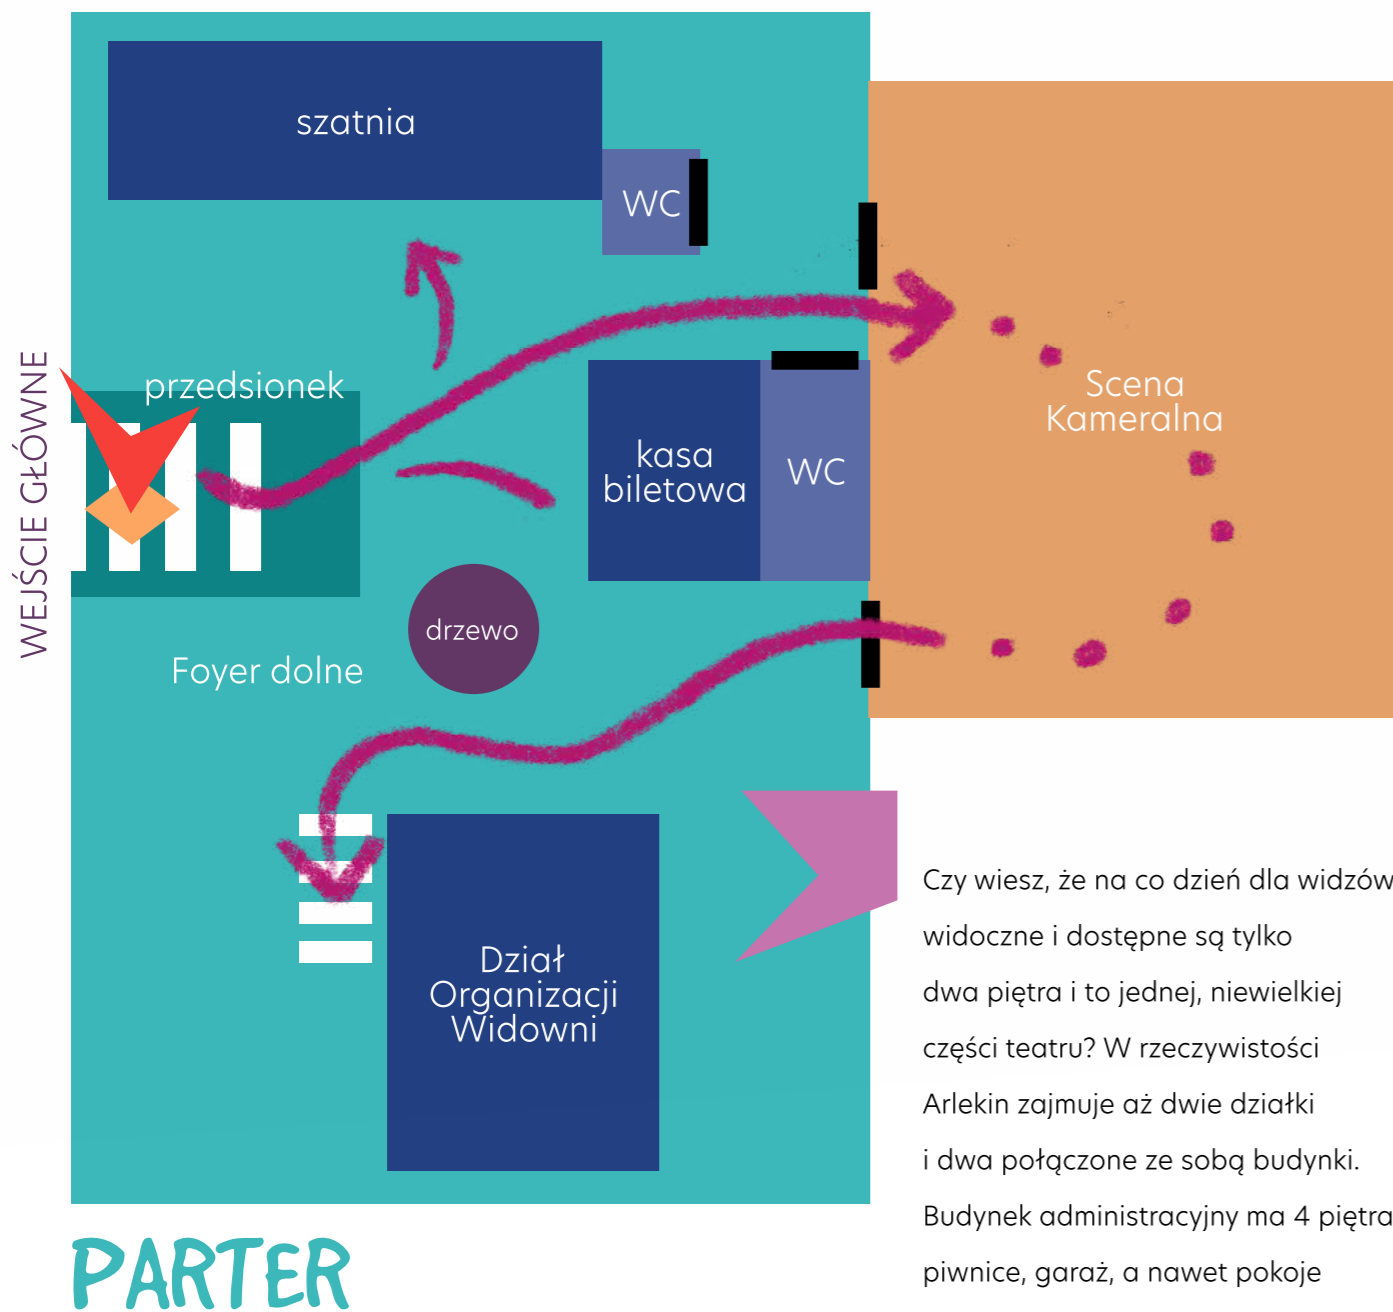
szatnia

WC

WEJŚCIE GŁÓWNE

przedsionek

kasa biletowa

WC

Scena Kameralna

drzewo

Foyer dolne

Dział Organizacji Widowni

PARTER

Czy wiesz, że na co dzień dla widzów widoczne i dostępne są tylko dwa piętra i to jednej, niewielkiej części teatru? W rzeczywistości Arlekin zajmuje aż dwie działki i dwa połączone ze sobą budynki. Budynek administracyjny ma 4 piętra piwnice, garaż, a nawet pokoje